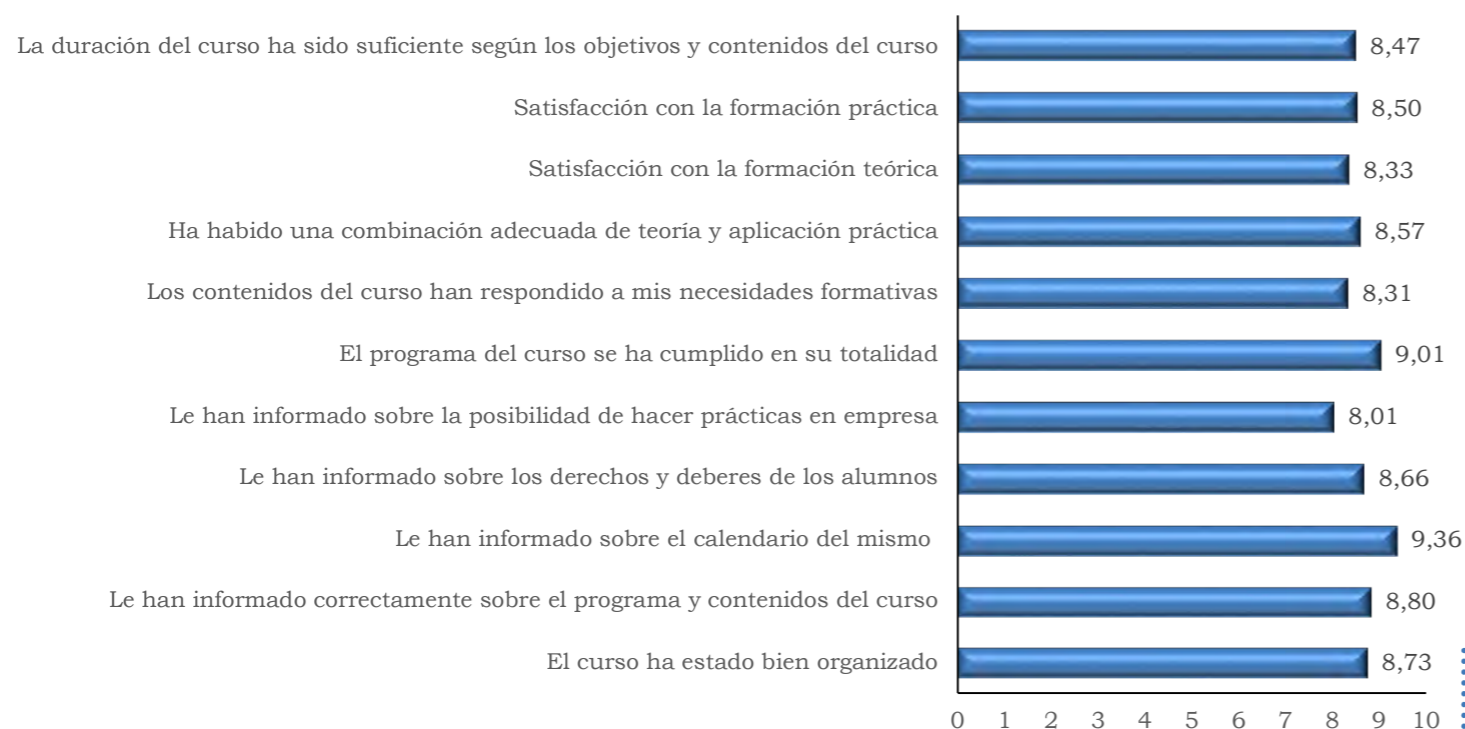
La duración del curso ha sido suficiente según los objetivos y contenidos del curso 8,47
Satisfacción con la formación práctica 8,50
Satisfacción con la formación teórica 8,33
Ha habido una combinación adecuada de teoría y aplicación práctica 8,57
Los contenidos del curso han respondido a mis necesidades formativas 8,31
El programa del curso se ha cumplido en su totalidad 9,01
Le han informado sobre la posibilidad de hacer prácticas en empresa 8,01
Le han informado sobre los derechos y deberes de los alumnos 8,66
Le han informado sobre el calendario del mismo 9,36
Le han informado correctamente sobre el programa y contenidos del curso 8,80
El curso ha estado bien organizado 8,73

0 1 2 3 4 5 6 7 8 9 10